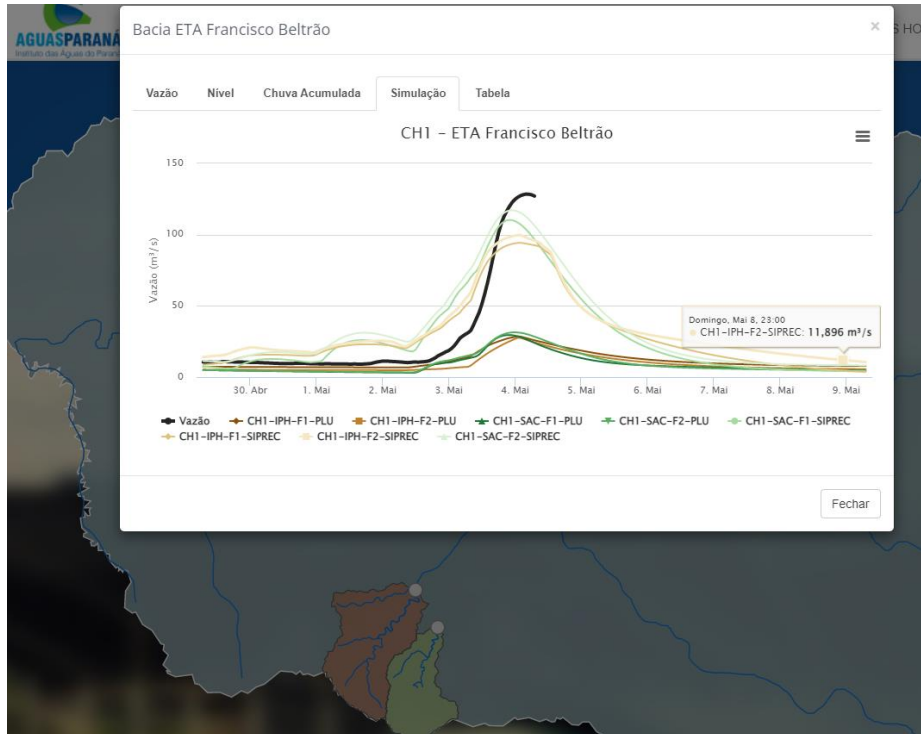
AGUASPARANÁ
Instituto das Águas do Paraná

S HO

Bacia ETA Francisco Beltrão

×

Vazão Nível Chuva Acumulada Simulação Tabela

CH1 - ETA Francisco Beltrão

150

100

50

0

Vazão (m³/s)

30. Abr 1. Mai 2. Mai 3. Mai 4. Mai 5. Mai 6. Mai 7. Mai 8. Mai 9. Mai

Domingo, Mai 8, 23:00
CH1-IPH-F2-SIPREC: 11,896 m³/s

Vazão CH1-IPH-F1-PLU CH1-IPH-F2-PLU CH1-SAC-F1-PLU CH1-SAC-F2-PLU CH1-SAC-F1-SIPREC CH1-IPH-F1-SIPREC CH1-IPH-F2-SIPREC CH1-SAC-F2-SIPREC

Fechar